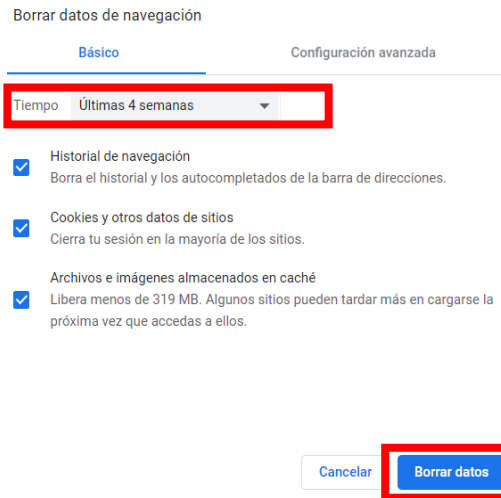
Borrar datos de navegación

Básico

Configuración avanzada

Tiempo Últimas 4 semanas

Historial de navegación
Borra el historial y los autocompletados de la barra de direcciones.

Cookies y otros datos de sitios
Cierra tu sesión en la mayoría de los sitios.

Archivos e imágenes almacenados en caché
Libera menos de 319 MB. Algunos sitios pueden tardar más en cargarse la próxima vez que accedas a ellos.

Cancelar

Borrar datos